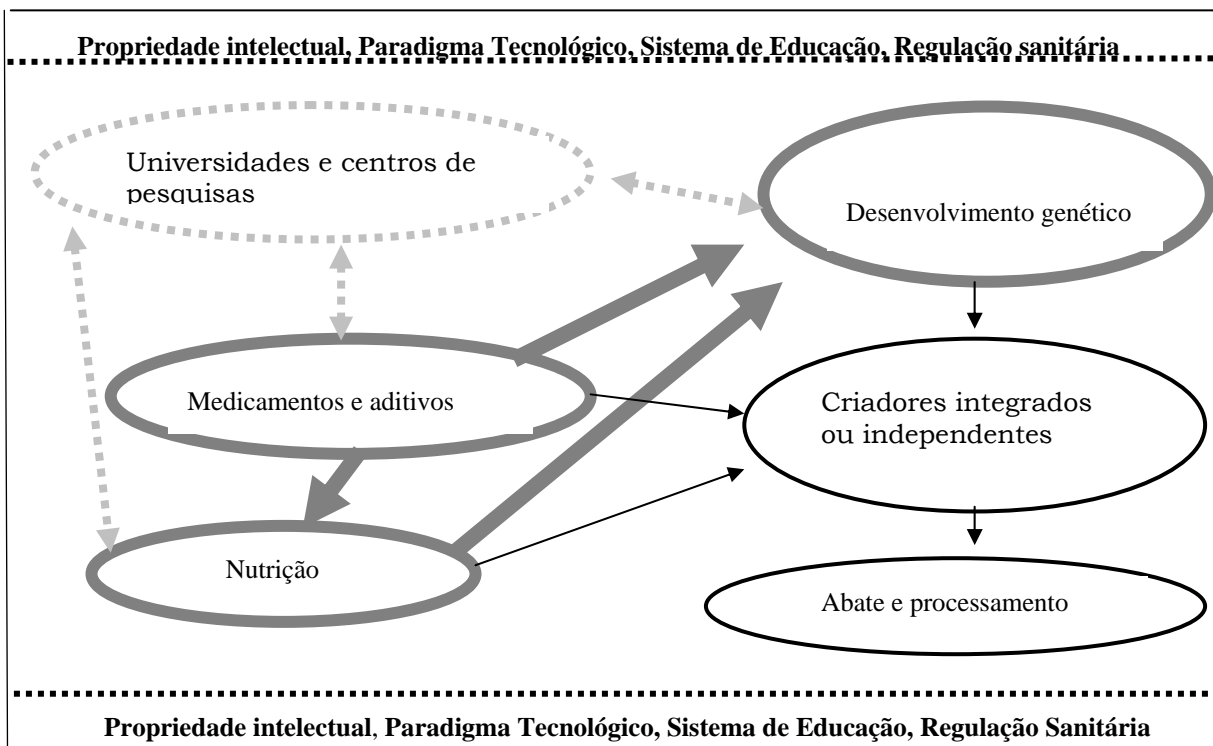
Propriedade intelectual, Paradigma Tecnológico, Sistema de Educação, Regulação sanitária

Universidades e centros de pesquisas

Desenvolvimento genético

Medicamentos e aditivos

Criadores integrados ou independentes

Nutrição

Abate e processamento

Propriedade intelectual, Paradigma Tecnológico, Sistema de Educação, Regulação Sanitária